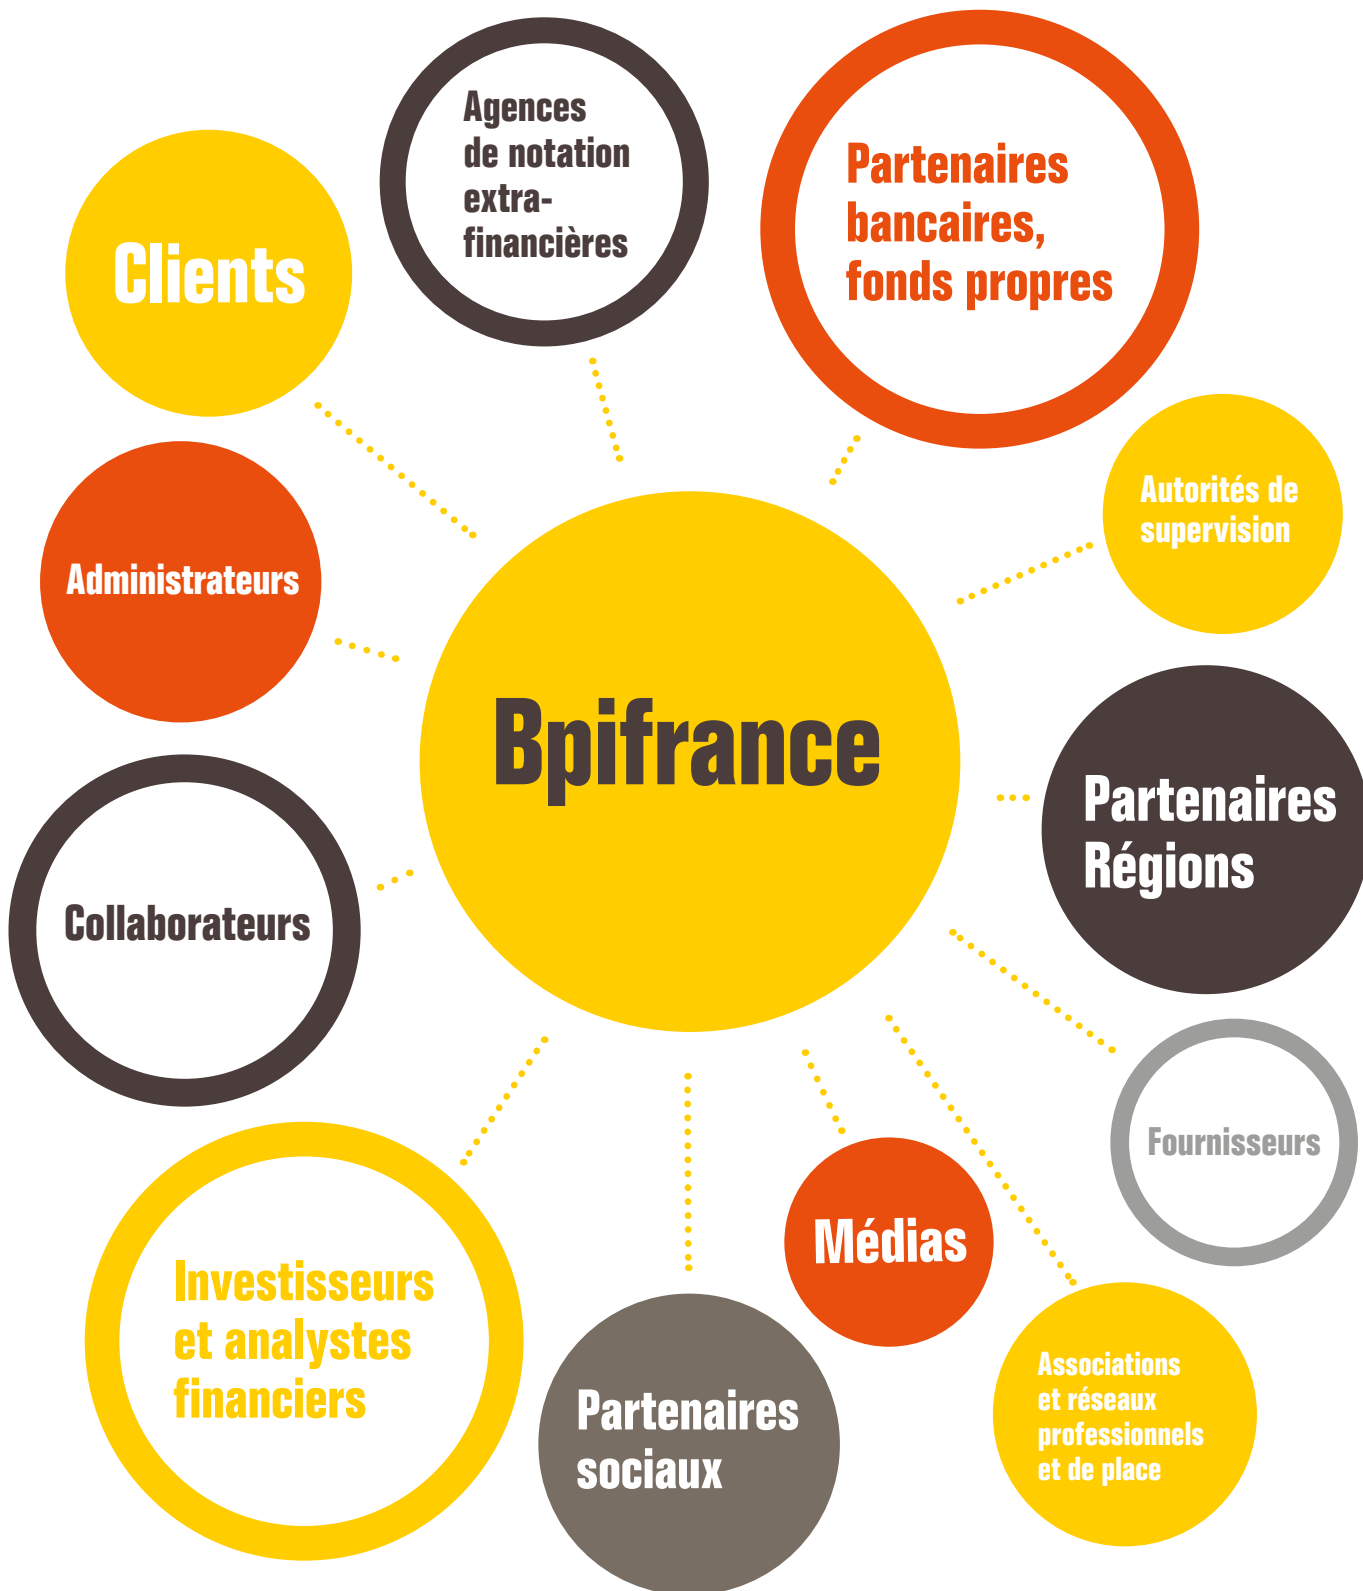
Agences de notation extra-financières

Clients

Partenaires bancaires, fonds propres

Autorités de supervision

Administrateurs

Bpifrance

Partenaires Régions

Collaborateurs

Fournisseurs

Médias

Investisseurs et analystes financiers

Partenaires sociaux

Associations et réseaux professionnels et de place